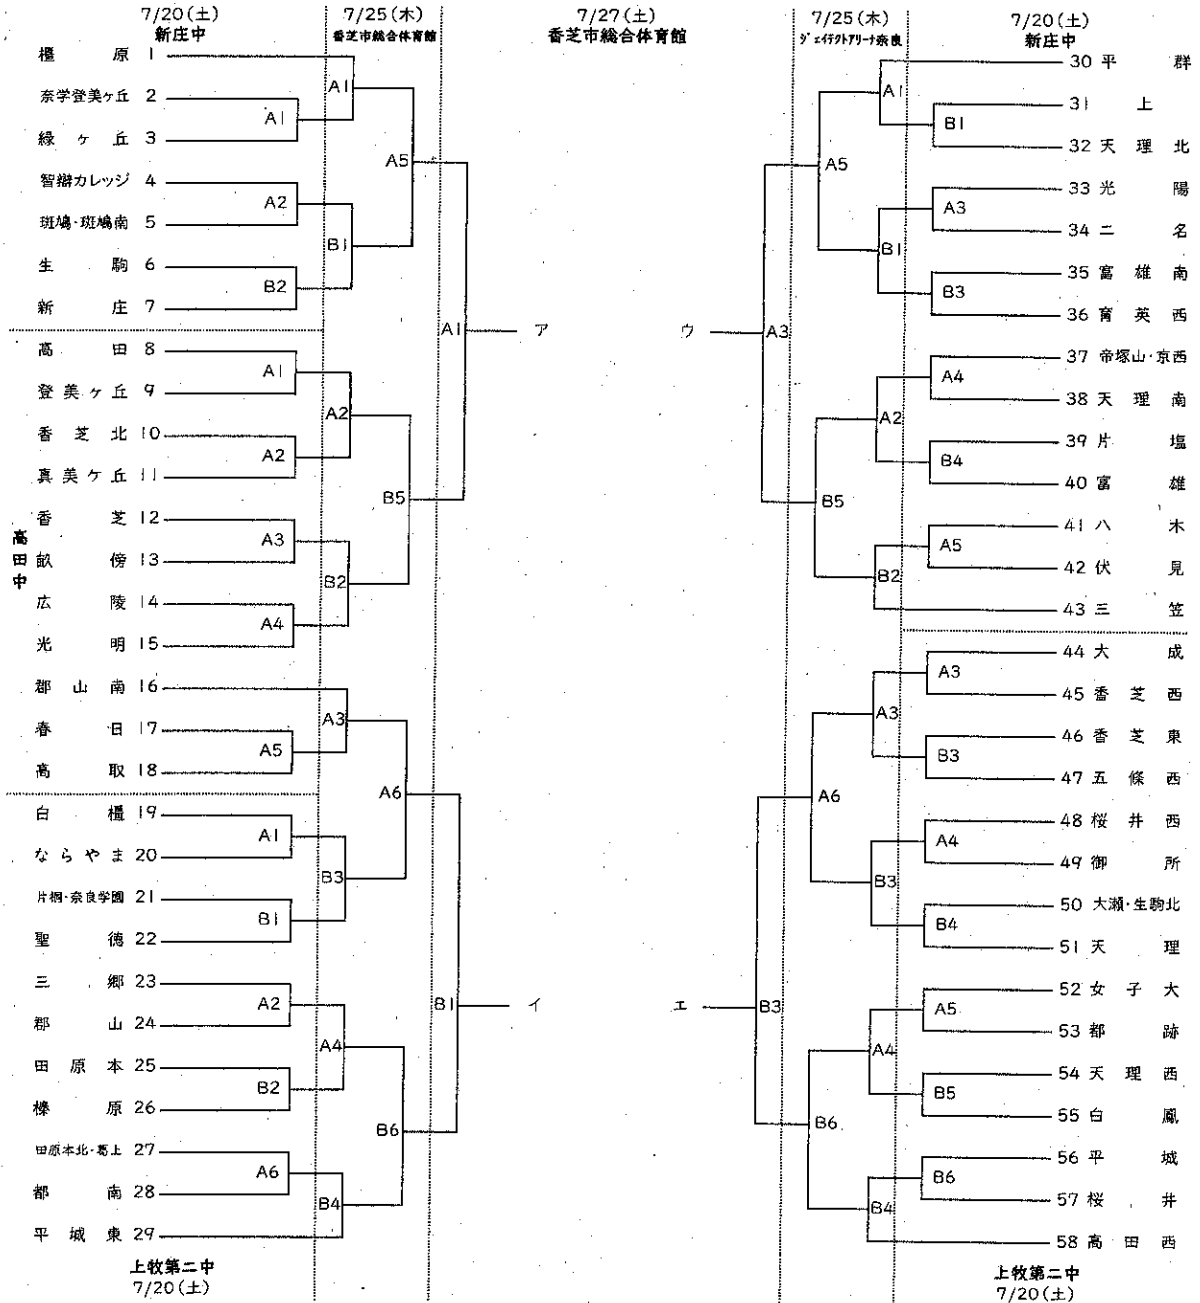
7/20(土)
新庄中

7/25(木)
香芝市総合体育館

7/27(土)
香芝市総合体育館

7/25(木)
ジェイテクトアリーナ奈良

7/20(土)
新庄中

橿原 1
奈学登美ヶ丘 2
緑ヶ丘 3
智辯カレッジ 4
斑鳩・斑鳩南 5
生駒 6
新庄 7
高田 8
登美ヶ丘 9
香芝北 10
真美ヶ丘 11
香芝 12
畝傍 13
広陵 14
光明 15
郡山南 16
春日 17
高取 18
白橿 19
ならやま 20
片桐・奈良学園 21
聖徳 22
三郷 23
郡山 24
田原本 25
榛原 26
田原本北・葛上 27
都南 28
平城東 29

高田中

A1 A1 A2 A2 B1 B2 A5 A1 A2 A1 A2 A3 A4 B2 B5 A3 A5 A6 A1 B3 B1 A2 A4 B2 B6 A6 B4 B1

ア
イ
ウ
エ

上牧第二中
7/20(土)

30 平群
31 上
32 天理北
33 光陽
34 二名
35 富雄南
36 育英西
37 帝塚山・京西
38 天理南
39 片塩
40 富雄
41 八木
42 伏見
43 三笠
44 大成
45 香芝西
46 香芝東
47 五條西
48 桜井西
49 御所
50 大瀬・生駒北
51 天理
52 女子大
53 都跡
54 天理西
55 白鳳
56 平城
57 桜井
58 高田西

A1 B1 A5 A3 B1 B3 A3 A4 A2 B4 B5 A5 B2 A3 A3 B3 A6 A4 B3 B4 B3 A5 A4 B5 B6 B6 B4

上牧第二中
7/20(土)